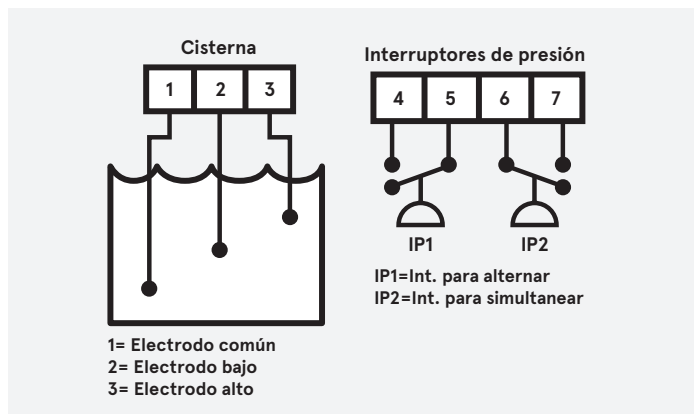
Cisterna

| 1 | 2 | 3 |
|---|---|---|

Interruptores de presión

| 4 | 5 | 6 | 7 |
|---|---|---|---|

IP1

IP2

IP1=Int. para alternar
IP2=Int. para simultanear

1= Electrodo común
2= Electrodo bajo
3= Electrodo alto